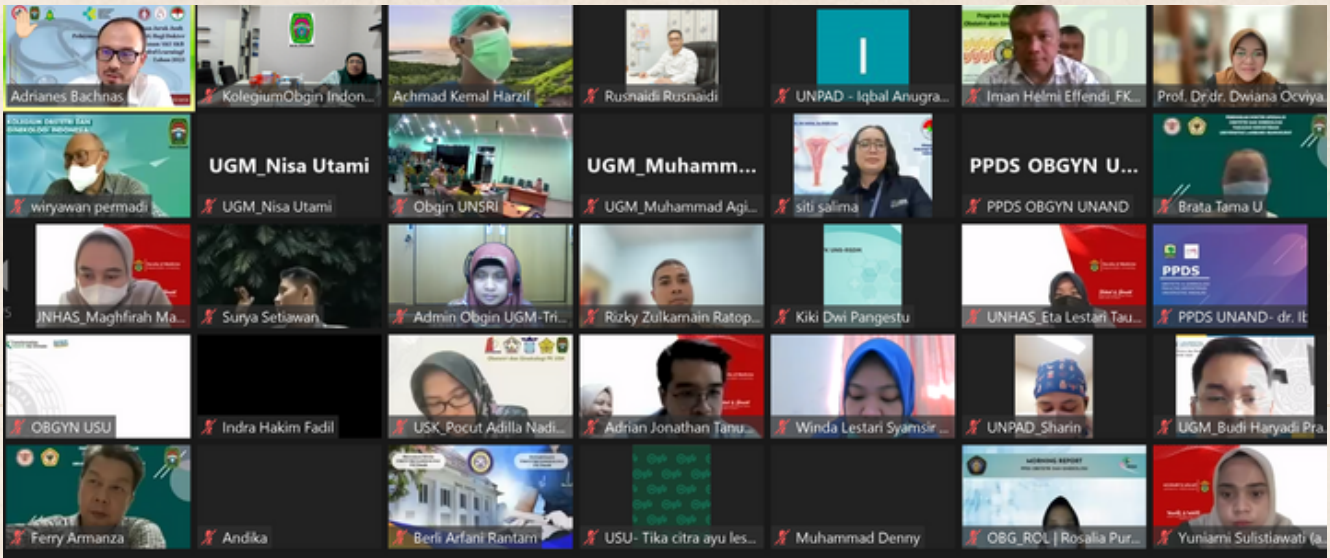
Adrianes Bachnas
KolegiumObgin Indon...
Achmad Kemal Harzif
Rusnaidi Rusnaidi
UNPAD - Iqbal Anugra...
Iman Helmi Effendi_FK...
Prof. Dr. dr. Dwiana Ocviya...

wiryawan permadi
UGM_Nisa Utami
UGM_Nisa Utami
Obgin UNSRI
UGM_Muhamm...
UGM_Muhammad Agi...
siti salima
PPDS OBGYN U...
PPDS OBGYN UNAND
Brata Tama U

UNHAS_Maghfirah Ma...
Surya Setiawan
Admin Obgin UGM-Tri...
Rizky Zulkamain Ratop...
Kiki Dwi Pangestu
UNHAS_Eta Lestari Tau...
PPDS
PPDS UNAND- dr. Ib...

OBGYN USU
Indra Hakim Fadil
USK_Pocut Adilla Nadi...
Adrian Jonathan Tanu...
Winda Lestari Syamsir ...
UNPAD_Sharin
UGM_Budi Haryadi Pra...

Ferry Armanza
Andika
Berli Arfani Rantam
USU- Tika citra ayu les...
Muhammad Denny
MORNING REPORT
OBG_ROL | Rosalia Pur...
Yuniami Sulistiawati (a...